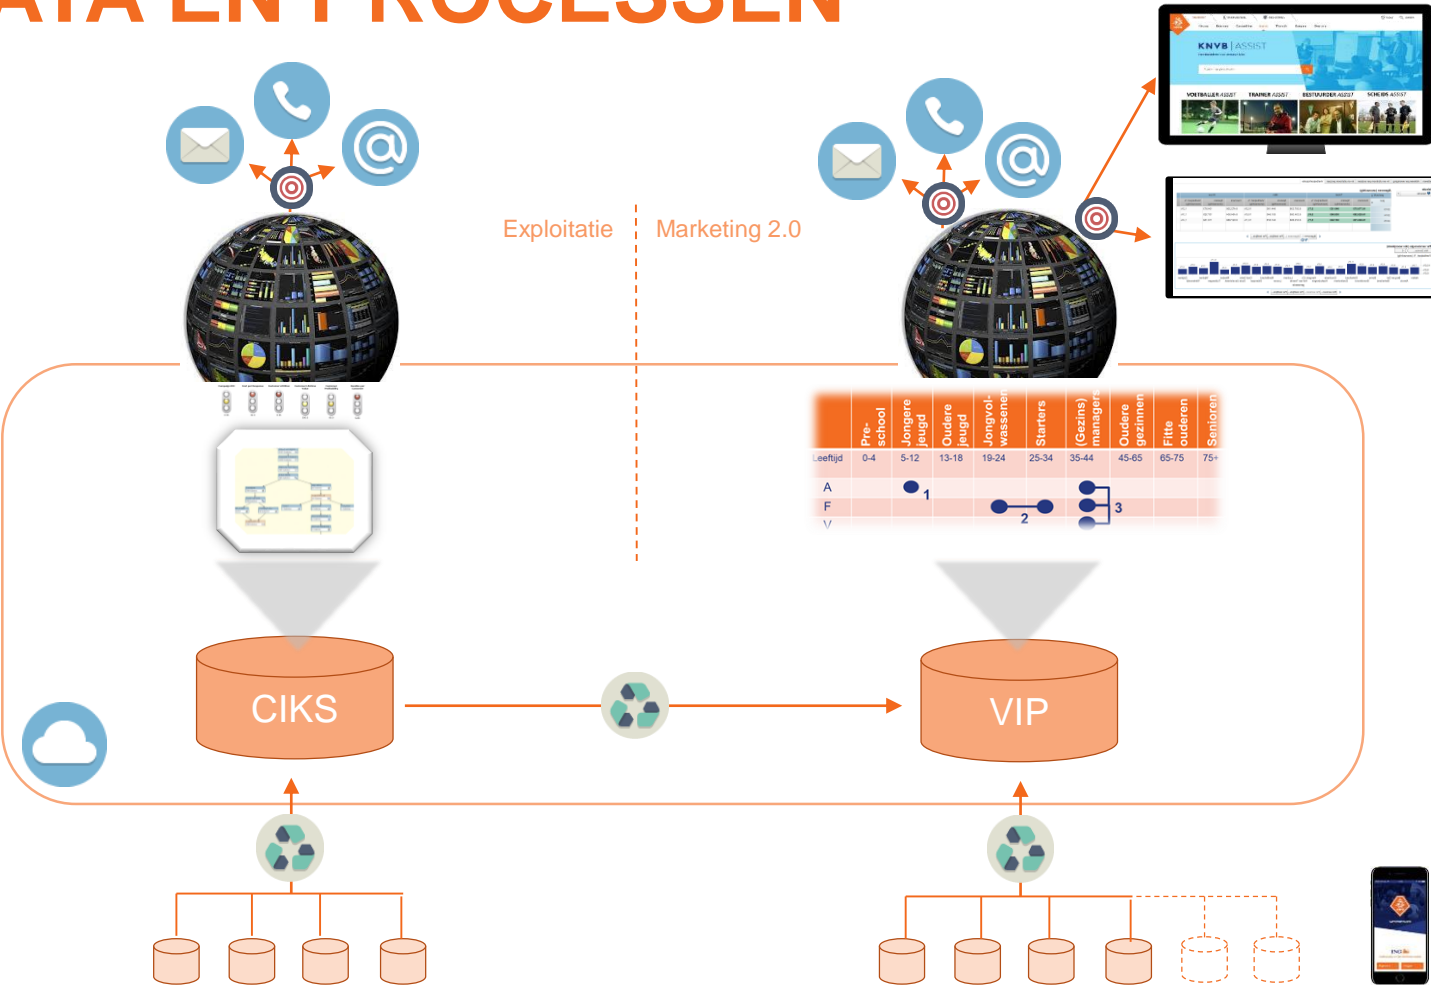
ATA EN PROCESSEN

Exploitatie

Marketing 2.0

KNVB | ASSIST

VOETBALLER ASSIST TRAINER ASSIST BESTUURDER ASSIST SCHEIDS ASSIST

| | Pre-school | Jongere jeugd | Oudere jeugd | Jongvolwassenen | Starters | (Gezins) managers | Oudere gezinnen | Fitte ouderen | Senioren |
|---|---|---|---|---|---|---|---|---|---|
| Leeftijd | 0-4 | 5-12 | 13-18 | 19-24 | 25-34 | 35-44 | 45-65 | 65-75 | 75+ |
| A | | 1 | | | | | | | |
| F | | | | | 2 | 3 | | | |
| V | | | | | | | | | |

CIKS

VIP